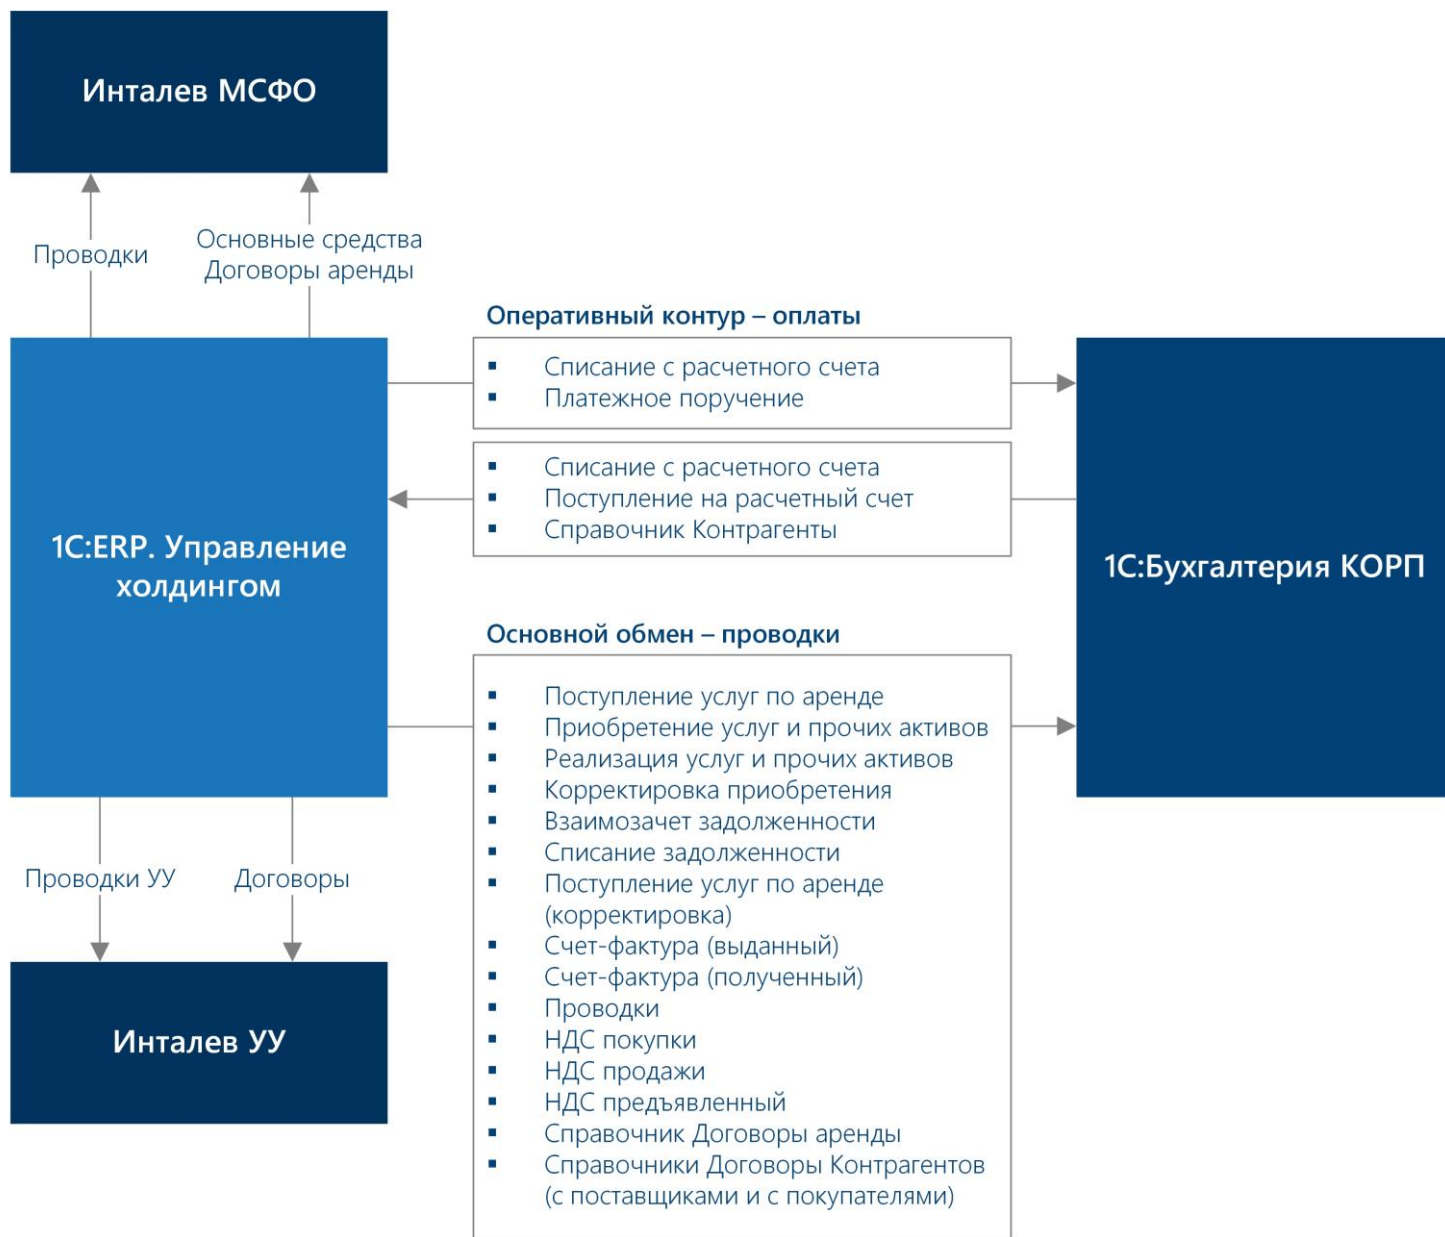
Инталев МСФО

Проводки

Основные средства
Договоры аренды

Оперативный контур – оплаты

- Списание с расчетного счета
- Платежное поручение

- Списание с расчетного счета
- Поступление на расчетный счет
- Справочник Контрагенты

1С:ERP. Управление холдингом

1С:Бухгалтерия КОРП

Основной обмен – проводки

- Поступление услуг по аренде
- Приобретение услуг и прочих активов
- Реализация услуг и прочих активов
- Корректировка приобретения
- Взаимозачет задолженности
- Списание задолженности
- Поступление услуг по аренде (корректировка)
- Счет-фактура (выданный)
- Счет-фактура (полученный)
- Проводки
- НДС покупки
- НДС продажи
- НДС предъявленный
- Справочник Договоры аренды
- Справочники Договоры Контрагентов (с поставщиками и с покупателями)

Проводки УУ

Договоры

Инталев УУ